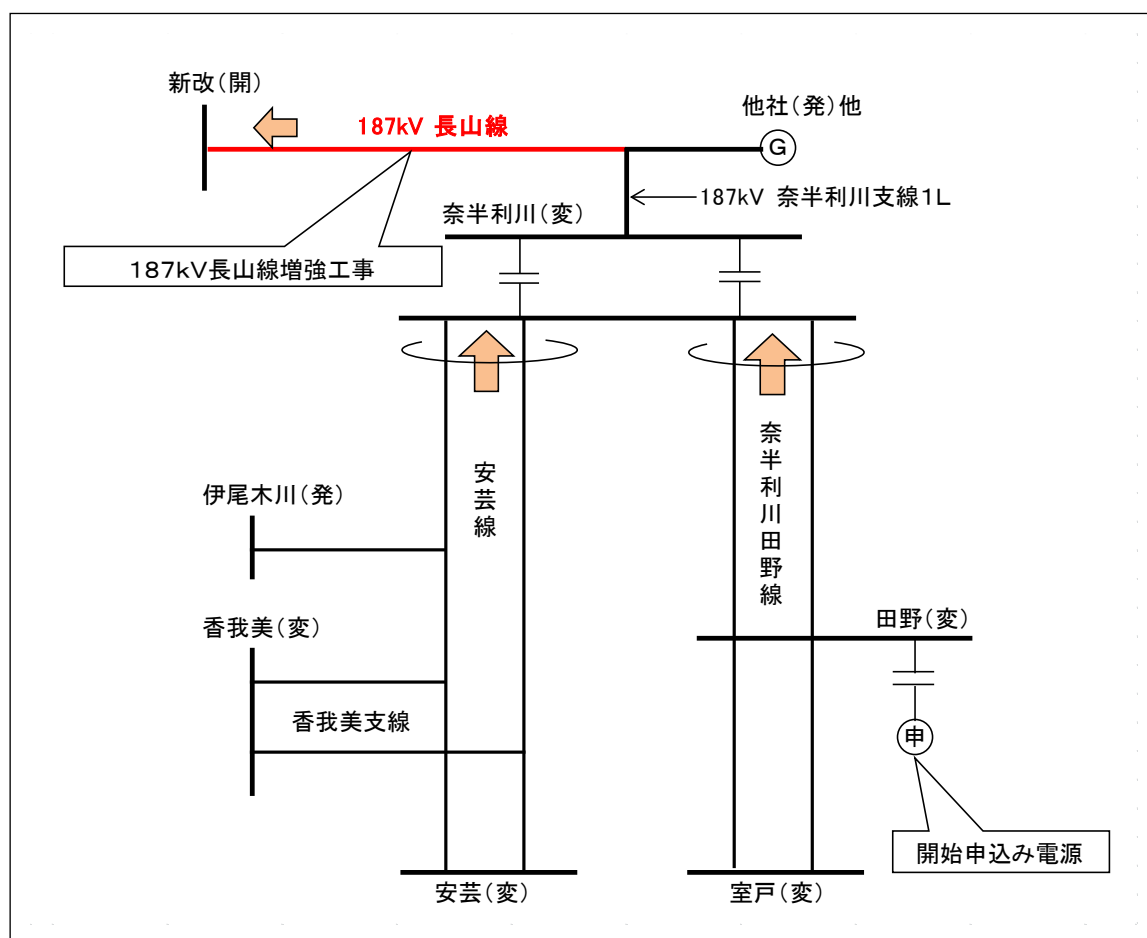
新改(開)

187kV 長山線

他社(発)他

G

187kV 奈半利川支線1L

奈半利川(変)

187kV長山線増強工事

安芸線

奈半利川田野線

伊尾木川(発)

香我美(変)

香我美支線

田野(変)

申

開始申込み電源

安芸(変)

室戸(変)